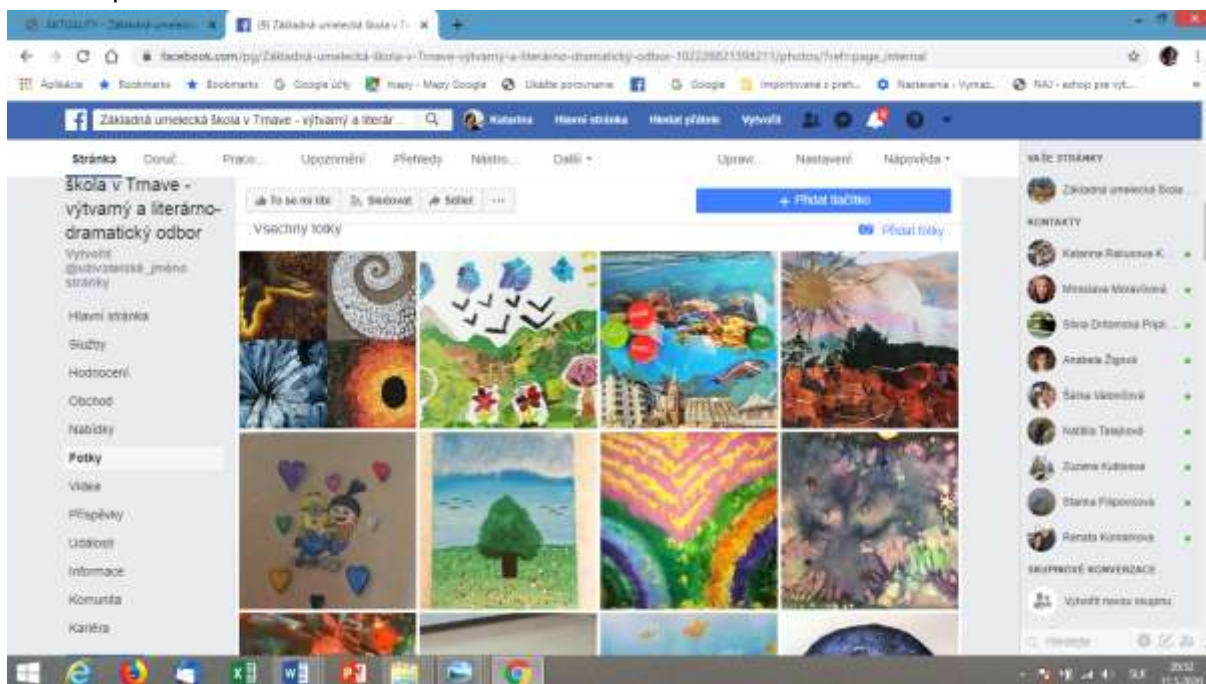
AKTUALITY - Základná umelecká × (9) Základná umelecká škola v T... × +

facebook.com/pg/Základná-umelecká-škola-v-Trnave-výtvarný-a-literárno-dramatický-odbor-102228821398211/photos/?ref=page_internal

Aplikácie Bookmarks Bookmarks Google účty Mapy - Mapy Google Ukážte porovnanie Google Importované z prehl... Nastavenia - Vymaz... NAJ - eshop pre výt...

Základná umelecká škola v Trnave - výtvarný a literár... Katarína Hlavní stránka Hledat přátele Vytvořit

Stránka Doruč... Praco... Upozornění Přehledy Nástro... Další Upravi... Nastavení Nápověda

škola v Trnave - výtvarný a literárno-dramatický odbor
Vytvořit @uživatelské_jméno stránky

Hlavní stránka
Služby
Hodnocení
Obchod
Nabídky
Fotky
Videa
Příspěvky
Události
Informace
Komunita
Kariéra

To se mi líbí Sledovat Sdílet ...
+ Přidat tlačítko
Všechny fotky
Přidat fotky

VAŠE STRÁNKY
Základná umelecká škola ...
KONTAKTY
Katarína Ratuszova K...
Miroslava Moravčíková
Silvia Drdonová Prípl...
Anabela Žigová
Šárka Valentová
Natália Telepková
Zuzana Kubisová
Slavka Filiponová
Renata Komárová
SKUPINOVÉ KONVERZACE
Vytvořit novou skupinu
Hledat

SLK 20:52 11.5.2020